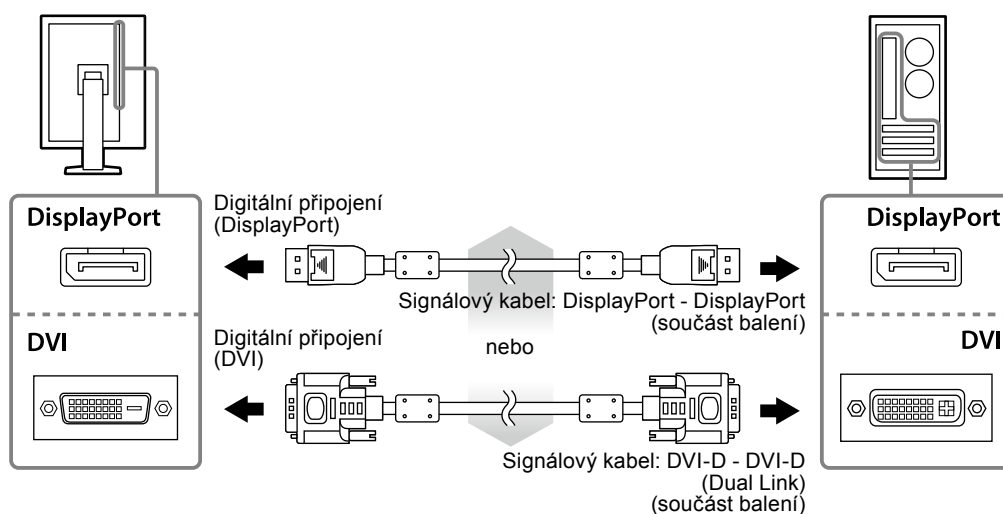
DisplayPort

Digitální připojení (DisplayPort)

DisplayPort

Signálový kabel: DisplayPort - DisplayPort (součást balení)

DVI

Digitální připojení (DVI)

nebo

DVI

Signálový kabel: DVI-D - DVI-D (Dual Link) (součást balení)